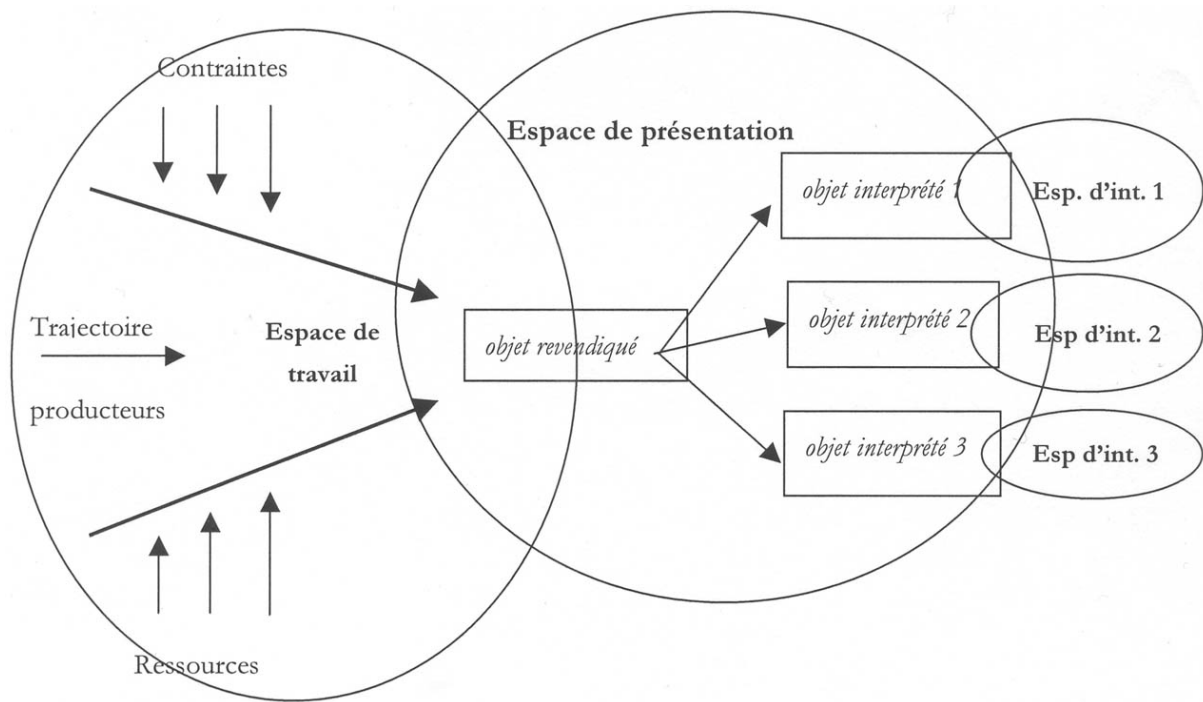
Contraintes

Espace de présentation

*objet interprété 1*

Esp. d'int. 1

Trajectoire

Espace de travail

*objet revendiqué*

*objet interprété 2*

Esp d'int. 2

producteurs

*objet interprété 3*

Esp d'int. 3

Ressources